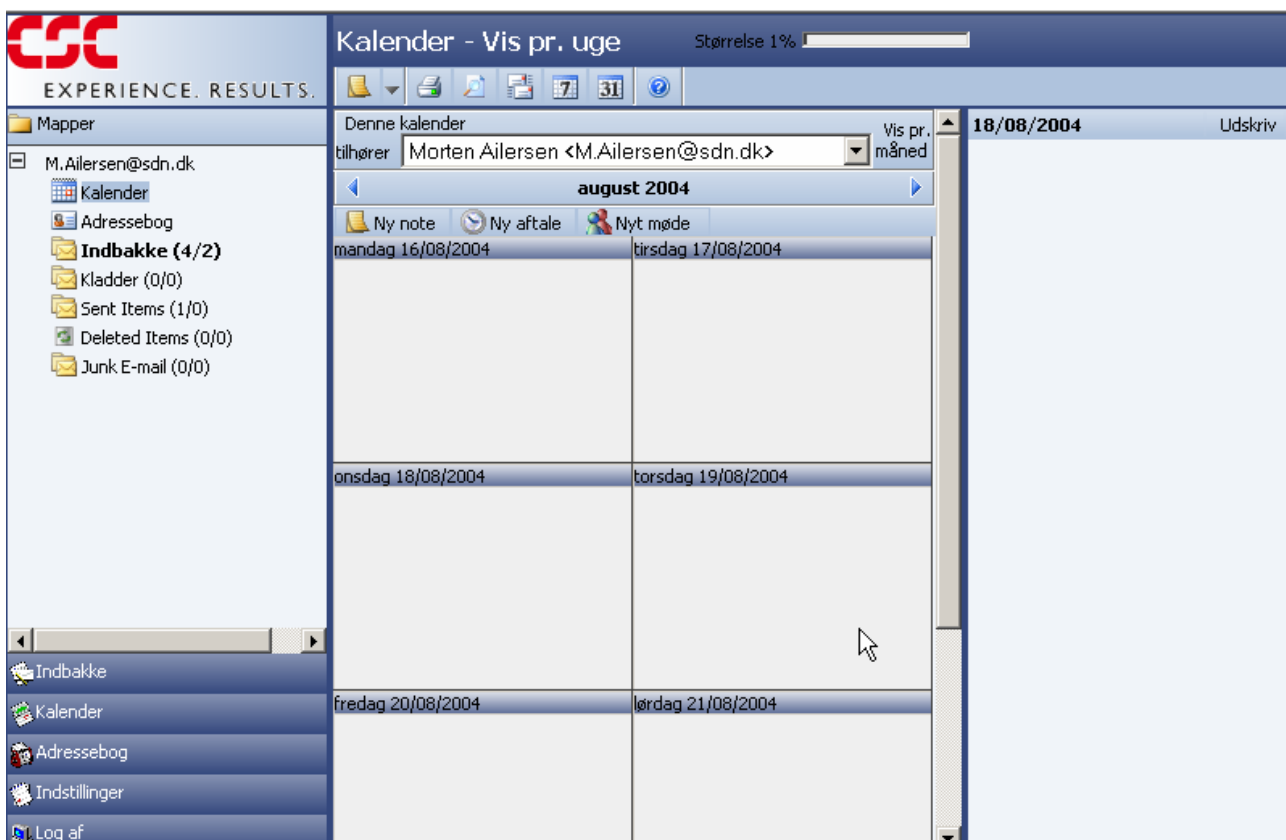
CSC
EXPERIENCE. RESULTS.

Kalender - Vis pr. uge
Størrelse 1%

Mapper
M.Ailersen@sdn.dk
Kalender
Adressebog
Indbakke (4/2)
Kladder (0/0)
Sent Items (1/0)
Deleted Items (0/0)
Junk E-mail (0/0)

Indbakke
Kalender
Adressebog
Indstillinger
Log af

Denne kalender tilhører
Morten Ailersen <M.Ailersen@sdn.dk>
Vis pr. måned

august 2004

Ny note
Ny aftale
Nyt møde

mandag 16/08/2004
tirsdag 17/08/2004
onsdag 18/08/2004
torsdag 19/08/2004
fredag 20/08/2004
lørdag 21/08/2004

18/08/2004
Udskriv